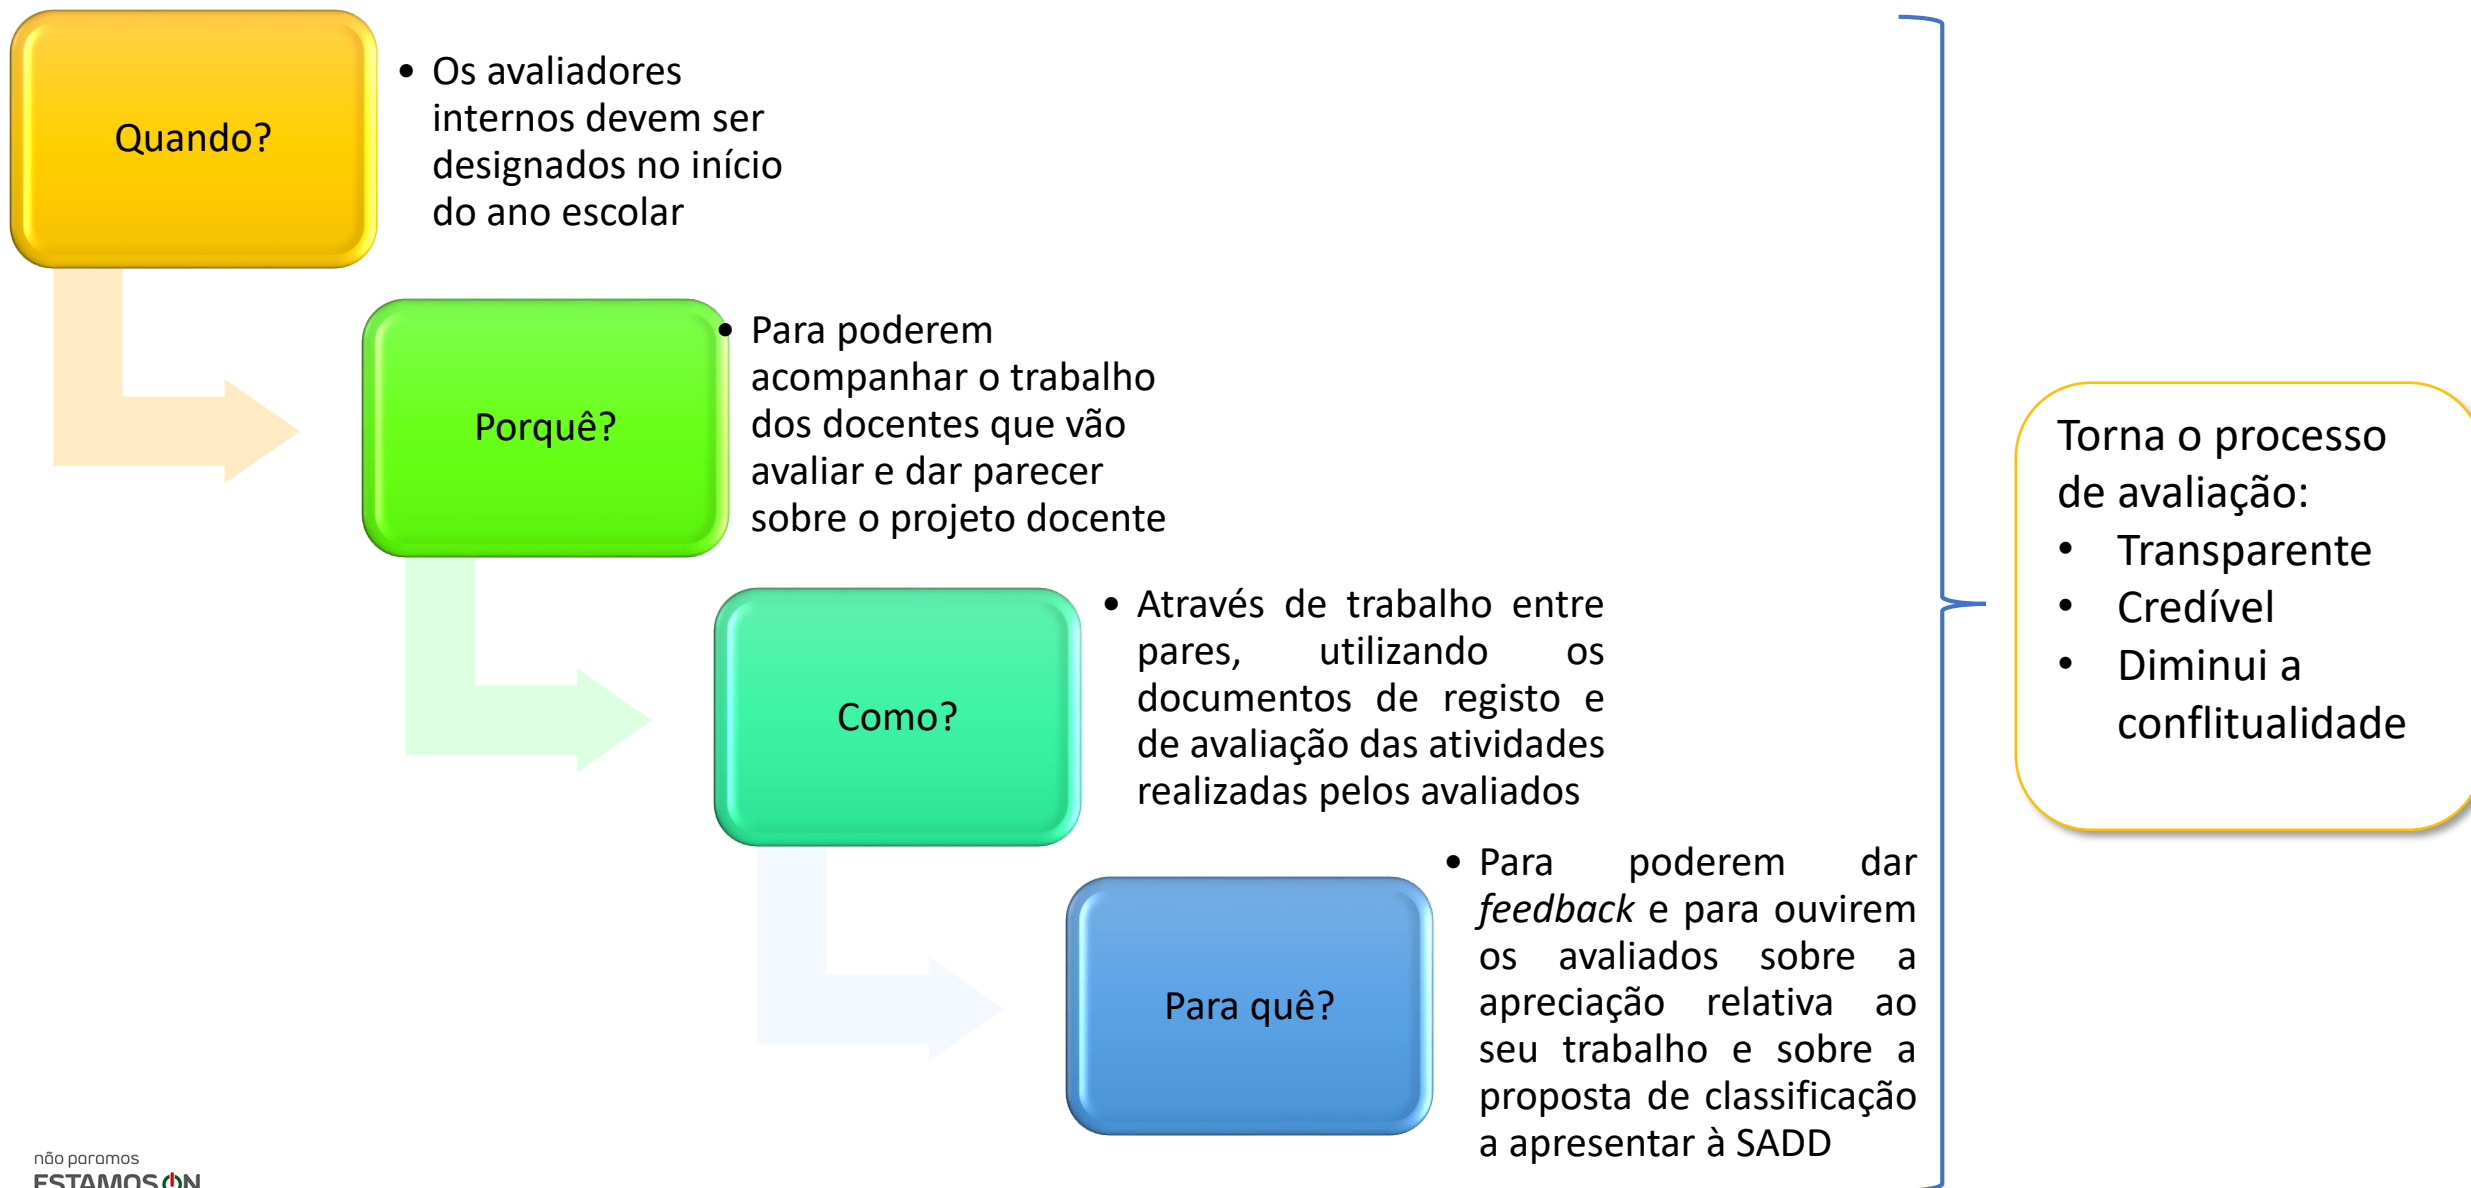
Quando?

• Os avaliadores internos devem ser designados no início do ano escolar

Porquê?

• Para poderem acompanhar o trabalho dos docentes que vão avaliar e dar parecer sobre o projeto docente

Como?

• Através de trabalho entre pares, utilizando os documentos de registo e de avaliação das atividades realizadas pelos avaliados

Para quê?

• Para poderem dar *feedback* e para ouvirem os avaliados sobre a apreciação relativa ao seu trabalho e sobre a proposta de classificação a apresentar à SADD

Torna o processo de avaliação:
• Transparente
• Credível
• Diminui a conflitualidade

não paramos
ESTAMOS ON